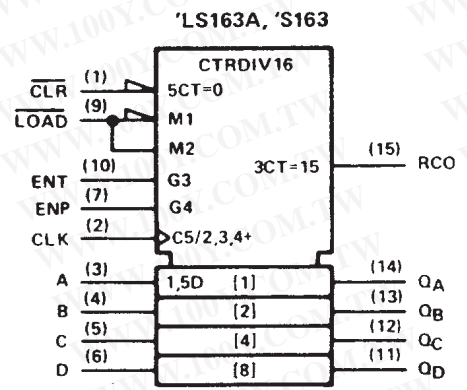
'LS163A, 'S163

CTRDIV16

(1) $\overline{CLR}$ 5CT=0

(9) $\overline{LOAD}$ M1

M2

(10) ENT G3

(7) ENP G4

(2) CLK C5/2,3,4+

3CT=15 (15) RCO

(3) A 1,5D [1] (14) $Q_A$

(4) B [2] (13) $Q_B$

(5) C [4] (12) $Q_C$

(6) D [8] (11) $Q_D$

WWW.100Y.COM.TW